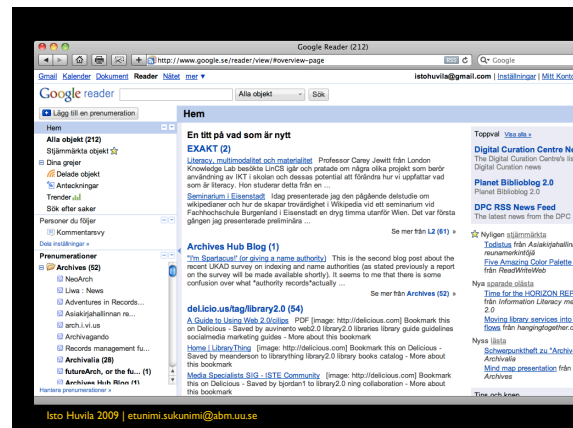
Google Reader (212)

http://www.google.se/reader/view/#overview-page

Q- Google

Gmail Kalender Dokument Reader Nätet mer ▾

istohuvila@gmail.com | Inställningar | Mitt Konto

Google reader

Alla objekt ▾ Sök

Lägg till en prenumeration

Hem

Alla objekt (212)

Stjärnmärkta objekt

Dina grejer

Delade objekt

Anteckningar

Trender

Sök efter saker

Personer du följer

Kommentarsvy

Dela inställningar »

Prenumerationer

Archives (52)

NeoArch

Liwa : News

Adventures in Records...

Asiakirjahallinnan re...

arch.i.vi.us

Archivagando

Records management fu...

Archivalia (28)

futureArch, or the fu... (1)

Archives Hub Blog (1)

Hantera prenumerationer »

Hem

En titt på vad som är nytt

EXAKT (2)

Literacy, multimodalitet och materialitet Professor Carey Jewitt från London Knowledge Lab besökte LinCS igår och pratade om några olika projekt som berör användning av IKT i skolan och dessas potential att förändra hur vi uppfattar vad som är literacy. Hon studerar detta från en ...

Seminarium i Eisenstadt Idag presenterade jag den pågående delstudie om wikipedianer och hur de skapar trovärdighet i Wikipedia vid ett seminarium vid Fachhochschule Burgenland i Eisenstadt en dryg timma utanför Wien. Det var första gången jag presenterade preliminära ...

Se mer från L2 (61) »

Archives Hub Blog (1)

"I'm Spartacus!" (or giving a name authority) This is the second blog post about the recent UKAD survey on indexing and name authorities (as stated previously a report on the survey will be made available shortly). It seems to me that there is some confusion over what *authority records*actually ...

Se mer från Archives (52) »

del.icio.us/tag/library2.0 (54)

A Guide to Using Web 2.0/cilips PDF [image: http://delicious.com] Bookmark this on Delicious - Saved by auvinento web2.0 libraries library guide guidelines socialmedia marketing guides - More about this bookmark

Home | LibraryThing [image: http://delicious.com] Bookmark this on Delicious - Saved by meanderson to librarything library2.0 library books catalog - More about this bookmark

Media Specialists SIG - ISTE Community [image: http://delicious.com] Bookmark this on Delicious - Saved by bjordan1 to library2.0 ning collaboration - More about this bookmark

Toppval Visa alla »

Digital Curation Centre Ne
The Digital Curation Centre's lis
Digital Curation news

Planet Biblioblog 2.0
Planet Biblioblog 2.0

DPC RSS News Feed
The latest news from the DPC

Nyligen stjärnmärkta

Todistus från Asiakirjahallinn
reunamerkintöjä

Five Amazing Color Palette
från ReadWriteWeb

Nya sparade objekta

Time for the HORIZON REP
från Information Literacy me
2.0

Moving library services into
flows från hangingtogether.o

Nyss lästa

Schwerpunktheft zu "Archiv
Archivalia

Mind map presentation från
Archives

Tips och knep

Isto Huvila 2009 | etunimi.sukunimi@abm.uu.se